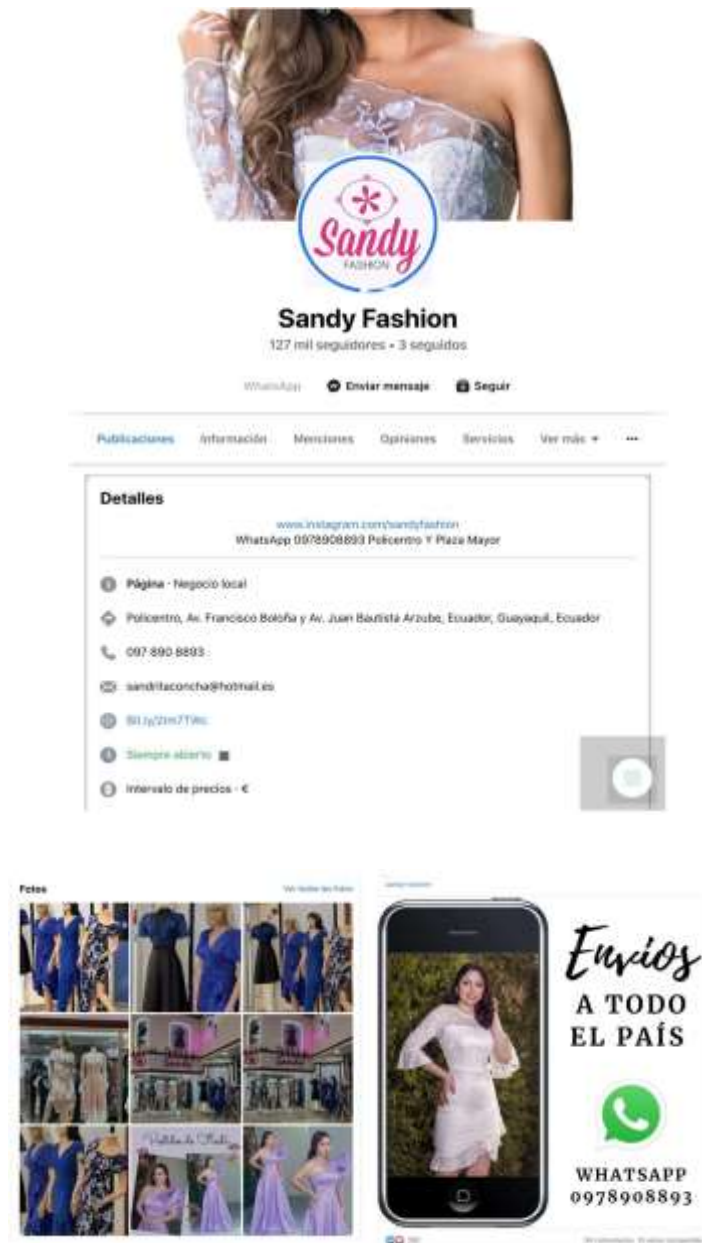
Sandy
FASHION

Sandy Fashion
127 mil seguidores • 3 seguidos

WhatsApp   Enviar mensaje   Seguir

Publicaciones   Información   Menciones   Opiniones   Servicios   Ver más ▾   ···

Detalles

www.instagram.com/sandyfashion
WhatsApp 0978908893 Policentro Y Plaza Mayor

Página · Negocio local

Policentro, Av. Francisco Boloña y Av. Juan Bautista Arzube, Ecuador, Guayaquil, Ecuador

097 890 8893

sandritaconcha@hotmail.es

Bit.ly/2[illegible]

Siempre abierto

Intervalo de precios · €

Fotos   Ver todas las fotos

Envios
A TODO
EL PAÍS

WHATSAPP
0978908893